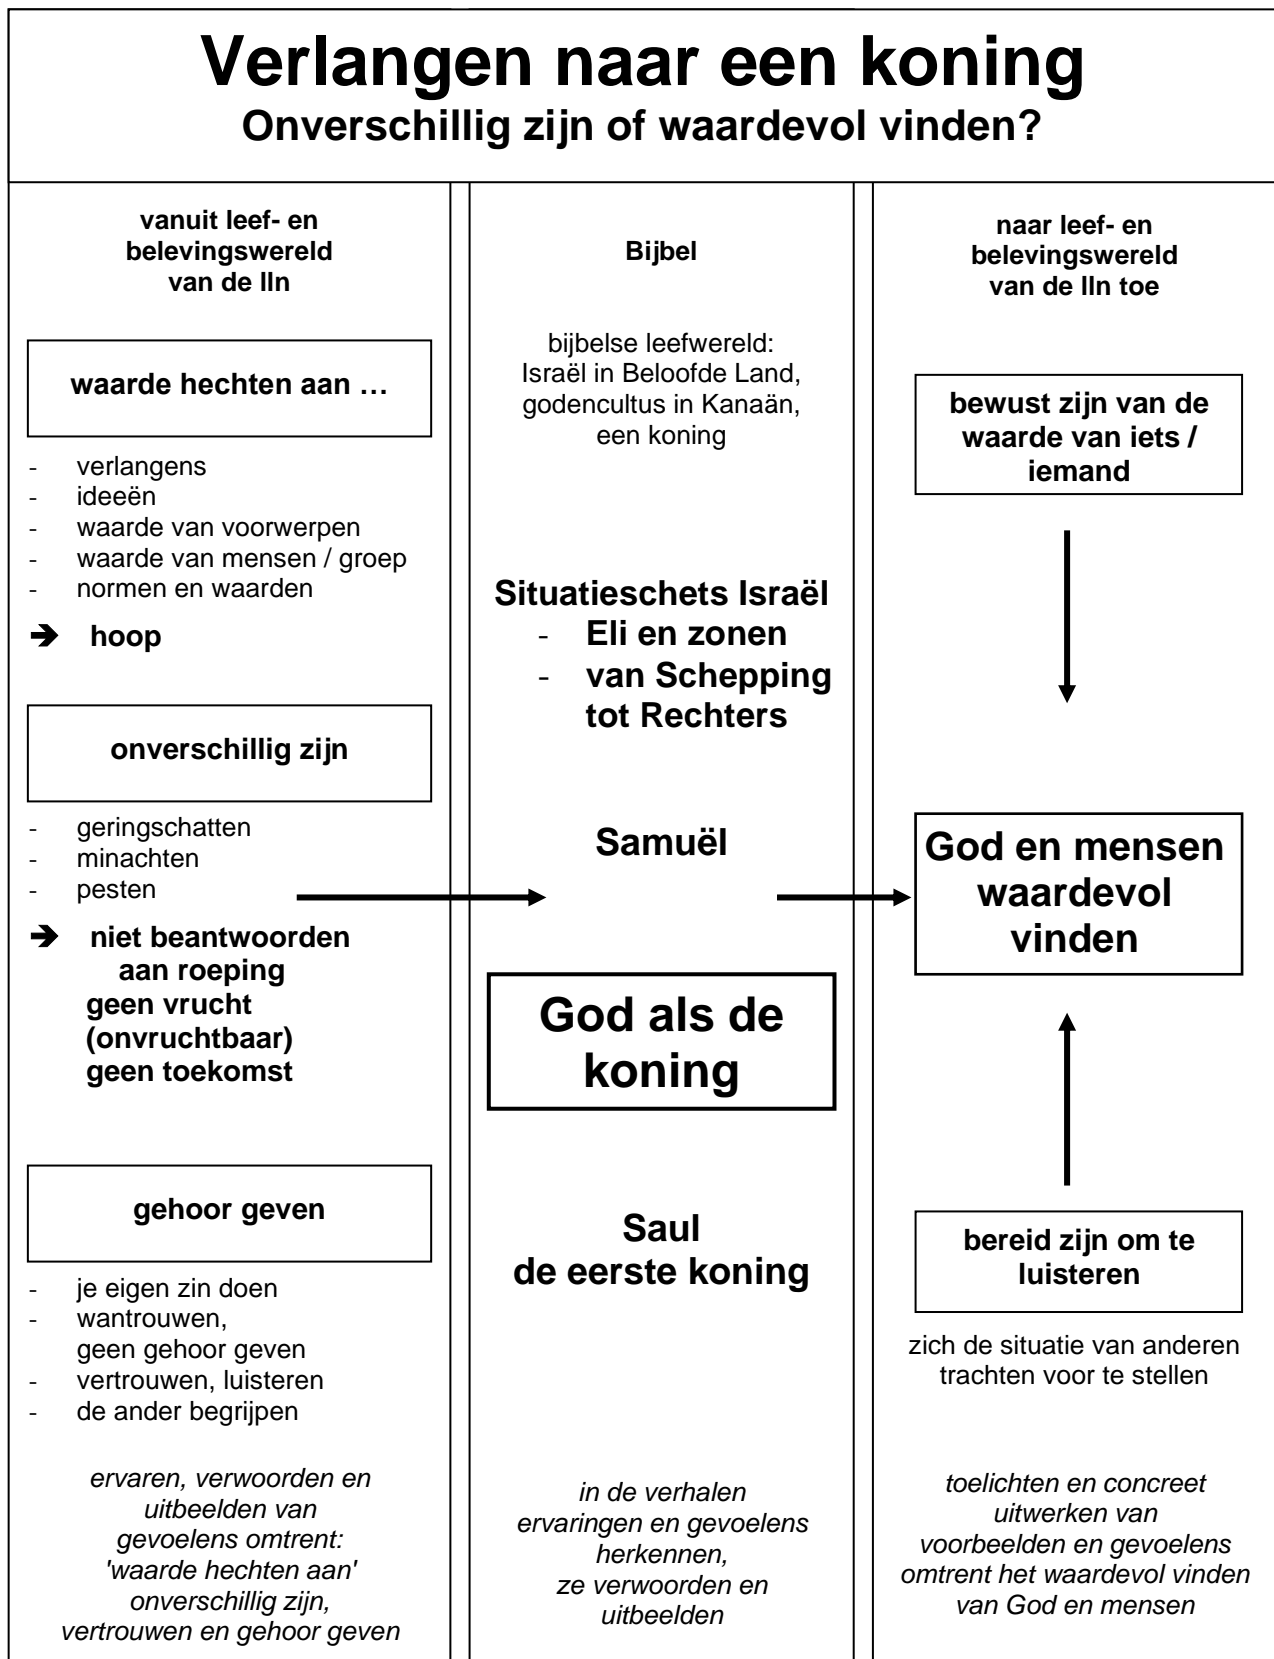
Verlangen naar een koning
Onverschillig zijn of waardevol vinden?

vanuit leef- en belevingswereld van de lln

waarde hechten aan …

- verlangens
- ideeën
- waarde van voorwerpen
- waarde van mensen / groep
- normen en waarden

➔ hoop

onverschillig zijn

- geringschatten
- minachten
- pesten

➔ niet beantwoorden aan roeping
geen vrucht (onvruchtbaar)
geen toekomst

gehoor geven

- je eigen zin doen
- wantrouwen, geen gehoor geven
- vertrouwen, luisteren
- de ander begrijpen

*ervaren, verwoorden en uitbeelden van gevoelens omtrent: 'waarde hechten aan' onverschillig zijn, vertrouwen en gehoor geven*

Bijbel

bijbelse leefwereld: Israël in Beloofde Land, godencultus in Kanaän, een koning

Situatieschets Israël
- Eli en zonen
- van Schepping tot Rechters

Samuël

God als de koning

Saul
de eerste koning

*in de verhalen ervaringen en gevoelens herkennen, ze verwoorden en uitbeelden*

naar leef- en belevingswereld van de lln toe

bewust zijn van de waarde van iets / iemand

God en mensen waardevol vinden

bereid zijn om te luisteren

zich de situatie van anderen trachten voor te stellen

*toelichten en concreet uitwerken van voorbeelden en gevoelens omtrent het waardevol vinden van God en mensen*